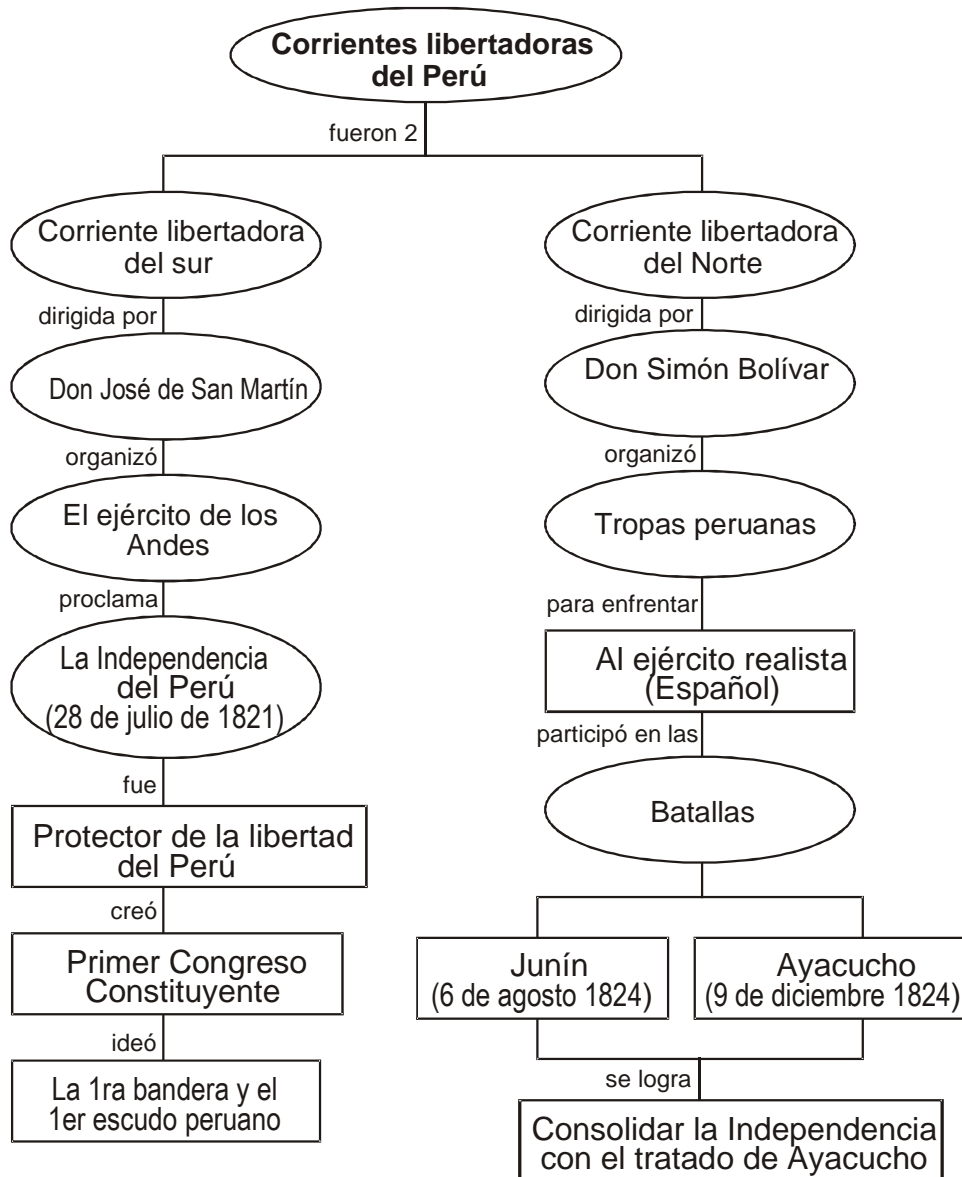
Corrientes libertadoras del Perú

fueron 2

Corriente libertadora del sur

dirigida por

Don José de San Martín

organizó

El ejército de los Andes

proclama

La Independencia del Perú (28 de julio de 1821)

fue

Protector de la libertad del Perú

creó

Primer Congreso Constituyente

ideó

La 1ra bandera y el 1er escudo peruano

Corriente libertadora del Norte

dirigida por

Don Simón Bolívar

organizó

Tropas peruanas

para enfrentar

Al ejército realista (Español)

participó en las

Batallas

Junín (6 de agosto 1824)

Ayacucho (9 de diciembre 1824)

se logra

Consolidar la Independencia con el tratado de Ayacucho